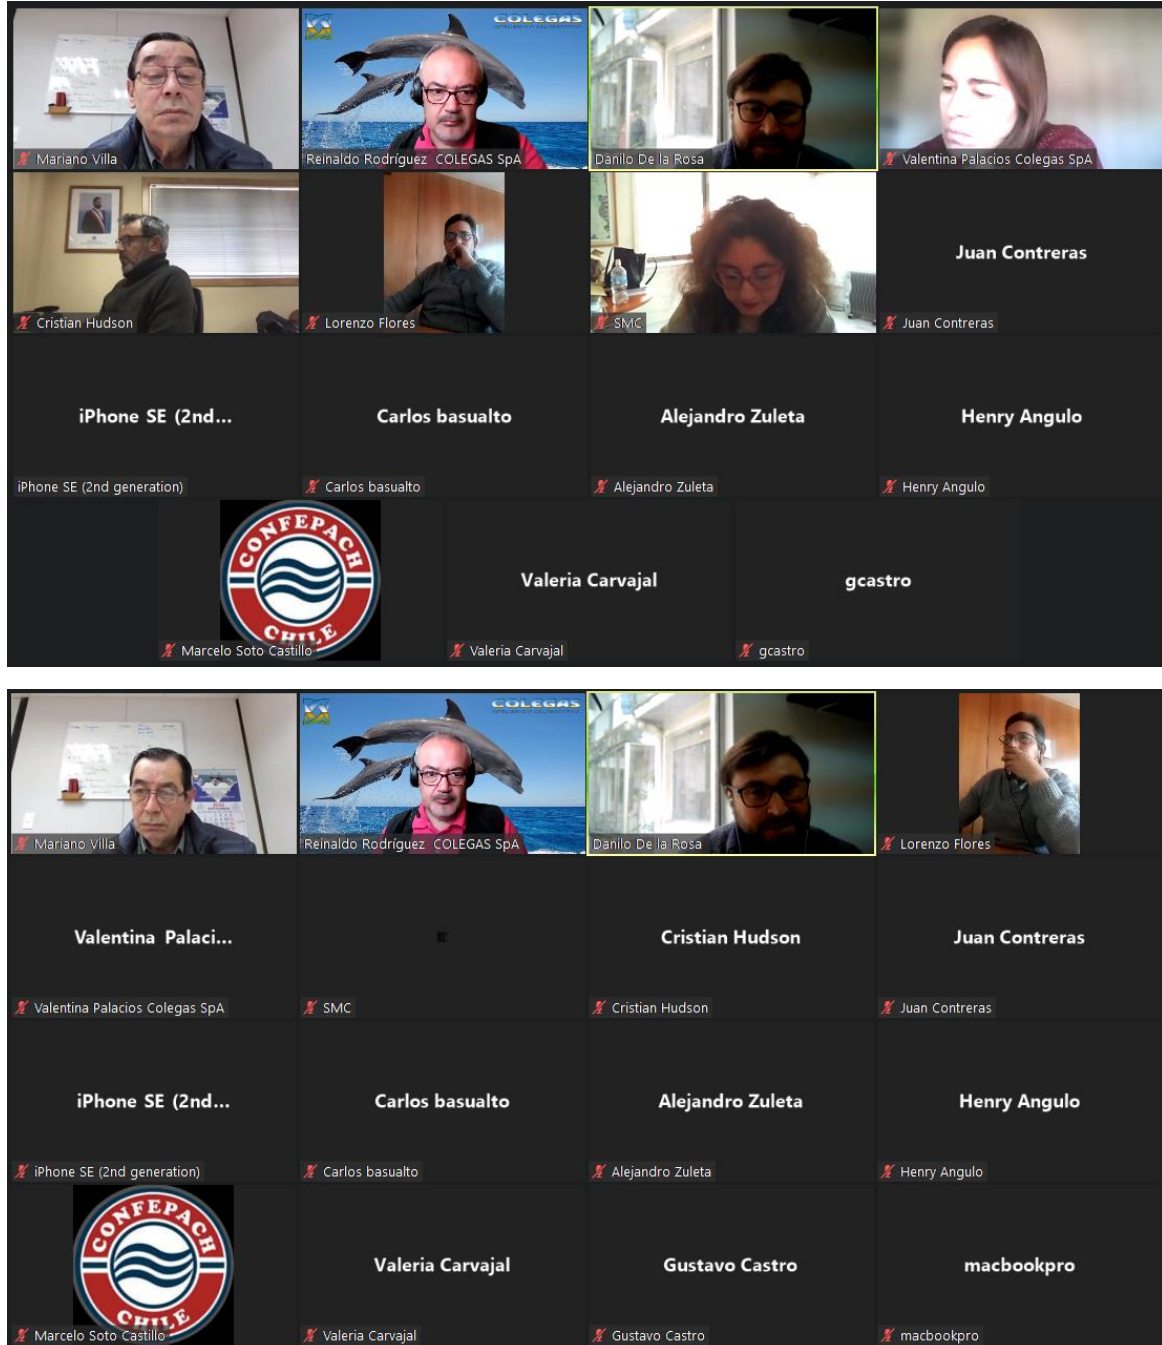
Mariano Villa

COLEGAS

Reinaldo Rodríguez COLEGAS SpA

Danilo De la Rosa

Valentina Palacios Colegas SpA

Cristian Hudson

Lorenzo Flores

SMC

Juan Contreras

Juan Contreras

iPhone SE (2nd...

iPhone SE (2nd generation)

Carlos basualto

Carlos basualto

Alejandro Zuleta

Alejandro Zuleta

Henry Angulo

Henry Angulo

CONFEPACH CHILE

Marcelo Soto Castillo

Valeria Carvajal

Valeria Carvajal

gcastro

gcastro

Mariano Villa

COLEGAS

Reinaldo Rodríguez COLEGAS SpA

Danilo De la Rosa

Lorenzo Flores

Valentina Palaci...

Valentina Palacios Colegas SpA

SMC

Cristian Hudson

Cristian Hudson

Juan Contreras

Juan Contreras

iPhone SE (2nd...

iPhone SE (2nd generation)

Carlos basualto

Carlos basualto

Alejandro Zuleta

Alejandro Zuleta

Henry Angulo

Henry Angulo

CONFEPACH CHILE

Marcelo Soto Castillo

Valeria Carvajal

Valeria Carvajal

Gustavo Castro

Gustavo Castro

macbookpro

macbookpro